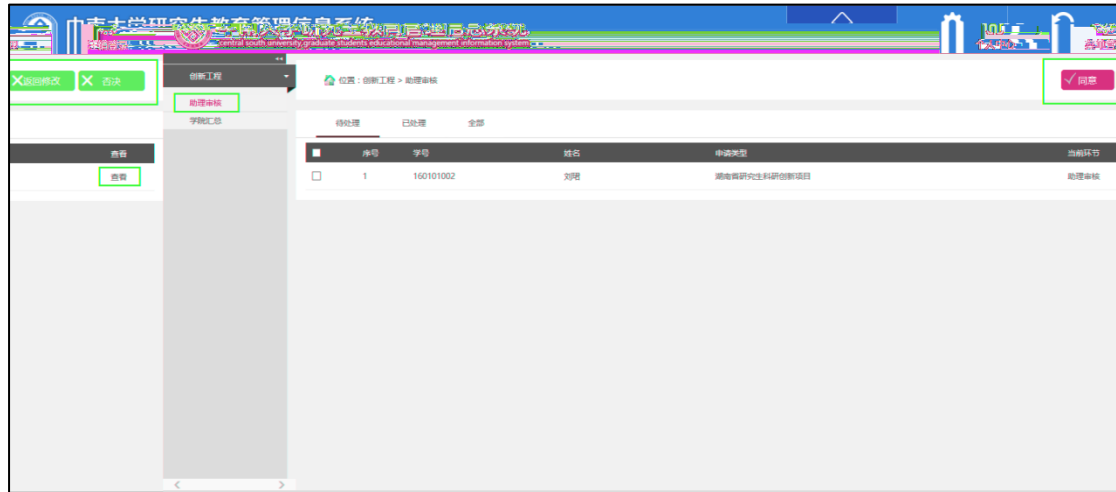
中南大学研究生教育管理信息系统
central south university graduate students educational management information system

退回修改
否决

创新工程
助理审核
学院汇总

位置：创新工程 > 助理审核

同意

待处理 已处理 全部

| | 序号 | 学号 | 姓名 | 申请类型 | 当前环节 |
|---|---|---|---|---|---|
| | 1 | 160101002 | 刘阳 | 湖南省研究生科研创新项目 | 助理审核 |

| 查看 |
|---|
| 查看 |